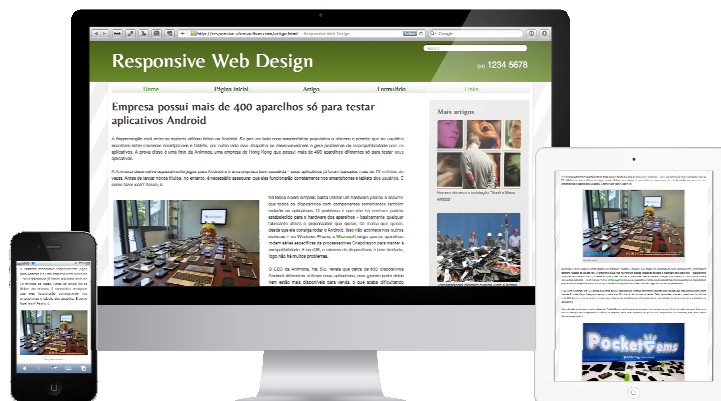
http://responsive-demo.tutsfree.com/artigo.html

Google

Responsive Web Design

(11) 1234 5678

Home

Página inicial

Artigo

Formulário

Links

Empresa possui mais de 400 aparelhos só para testar aplicativos Android

Mais artigos

Pocket Gems